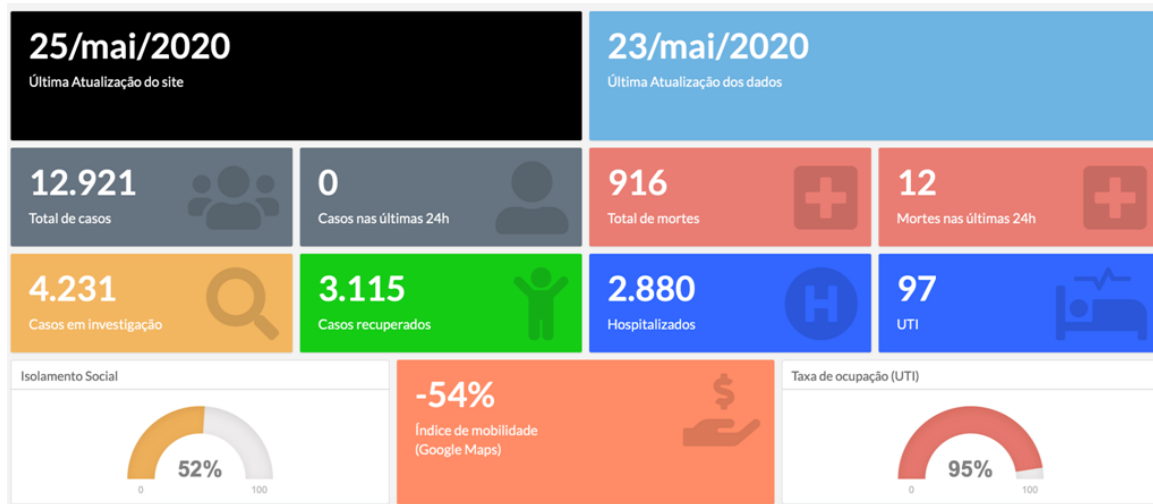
25/mai/2020
Última Atualização do site

23/mai/2020
Última Atualização dos dados

12.921
Total de casos

0
Casos nas últimas 24h

916
Total de mortes

12
Mortes nas últimas 24h

4.231
Casos em investigação

3.115
Casos recuperados

2.880
Hospitalizados

97
UTI

Isolamento Social

52%

0 100

-54%
Índice de mobilidade
(Google Maps)

Taxa de ocupação (UTI)

95%

0 100